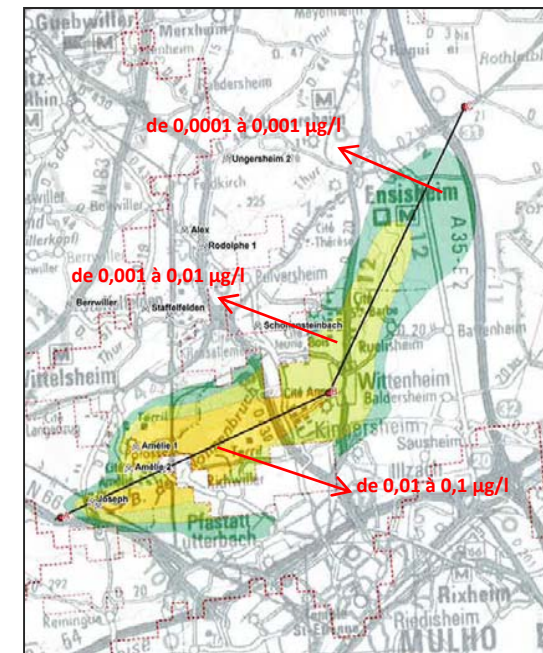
Guebwiller
Merxheim
Meyenheim
Hagui
Rothleible
Rhin
Raedersheim
de 0,0001 à 0,001 µg/l
Ungersheim 2
Feldkirch
Ensisheim
Bollwiller
Alex
Rodolphe 1
A35-E25
de 0,001 à 0,01 µg/l
Pulversheim
Berrwiller
Staffelfelden
Schoenensteinbach
Battenheim
Wittelsheim
Wittenheim
Baldersheim
Kingersheim
Sausheim
Amélie 1
Amélie 2
Richwiller
Illzach
de 0,01 à 0,1 µg/l
Joseph
Pfastatt
Lutterbach
Rixheim
Reiningue
Riedisheim
MULHO